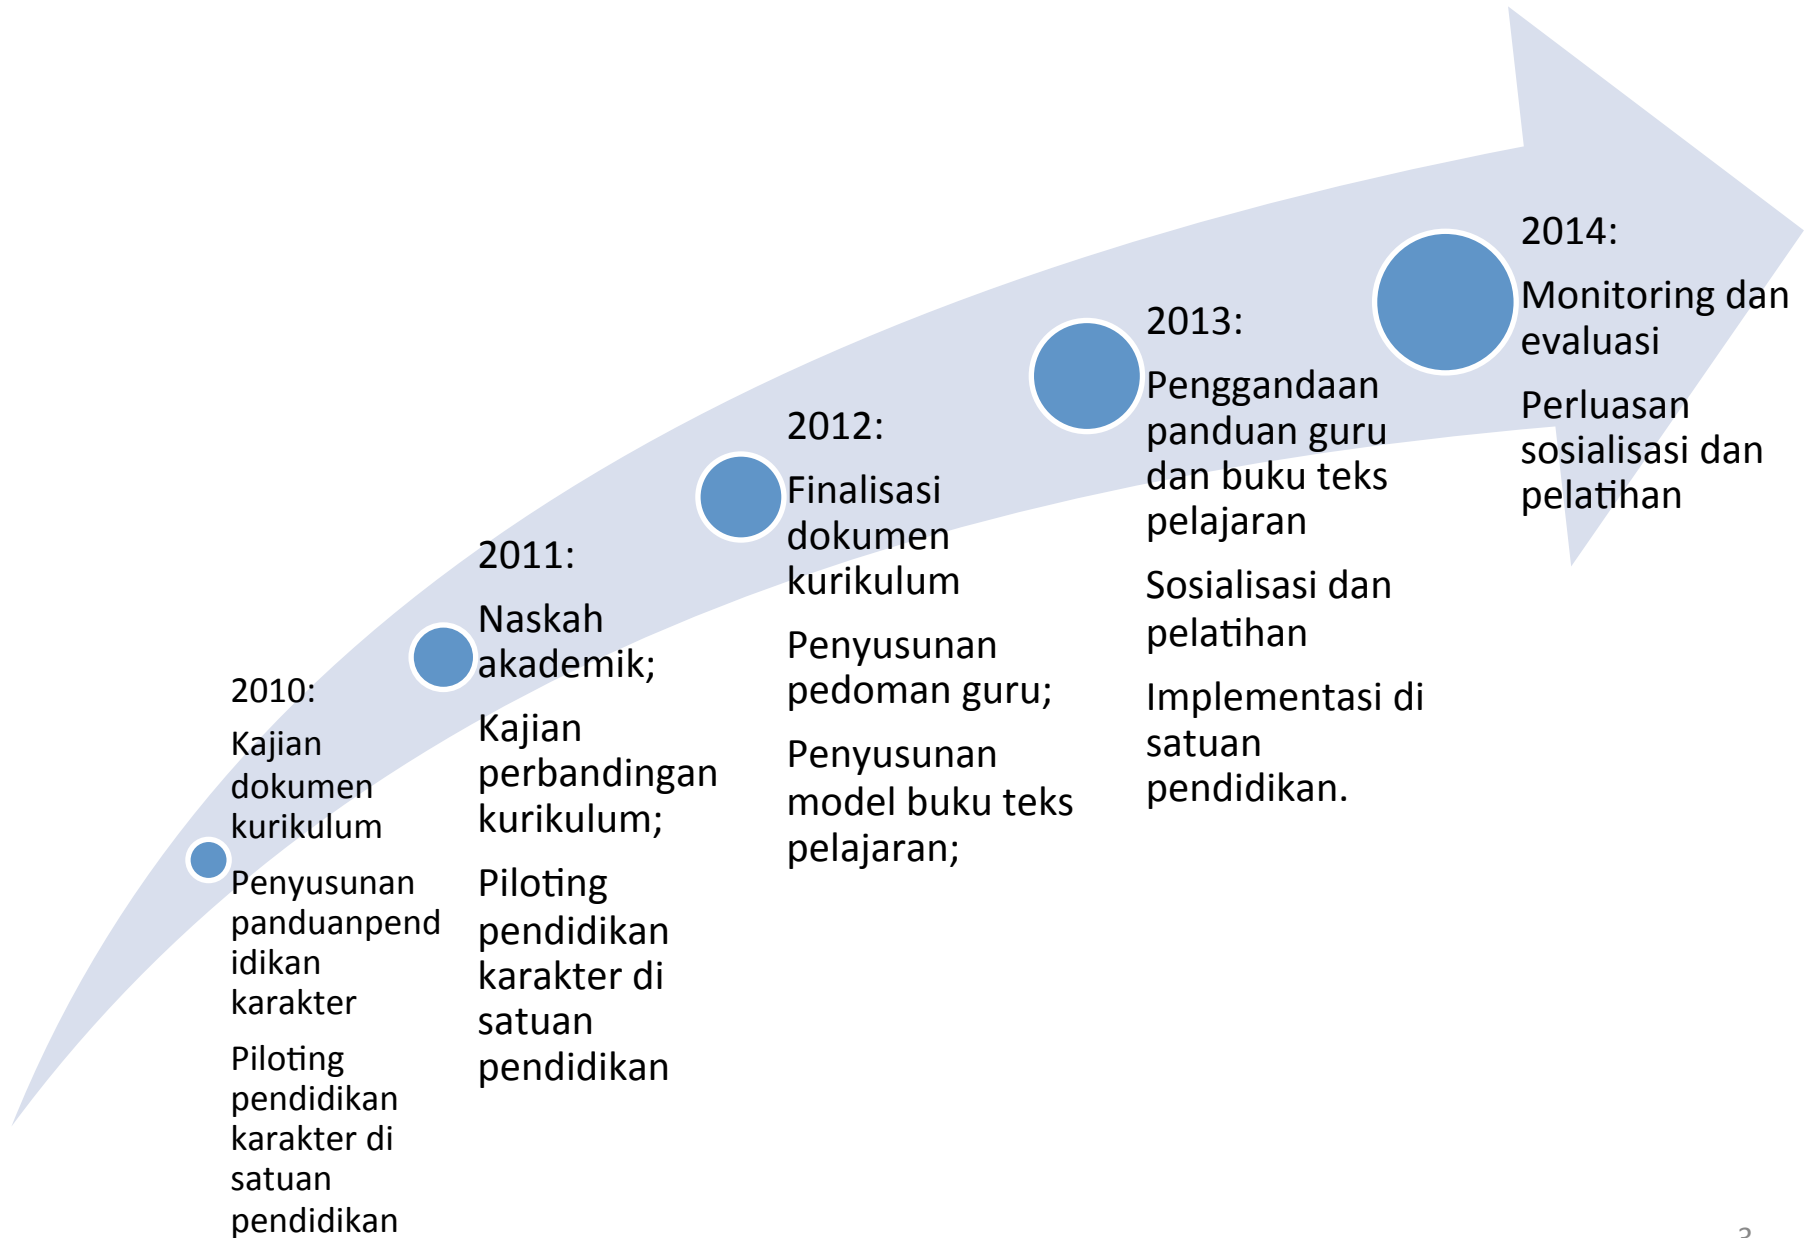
2010:

Kajian dokumen kurikulum

Penyusunan panduanpend idikan karakter

Piloting pendidikan karakter di satuan pendidikan

2011:

Naskah akademik;

Kajian perbandingan kurikulum;

Piloting pendidikan karakter di satuan pendidikan

2012:

Finalisasi dokumen kurikulum

Penyusunan pedoman guru;

Penyusunan model buku teks pelajaran;

2013:

Penggandaan panduan guru dan buku teks pelajaran

Sosialisasi dan pelatihan

Implementasi di satuan pendidikan.

2014:

Monitoring dan evaluasi

Perluasan sosialisasi dan pelatihan

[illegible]